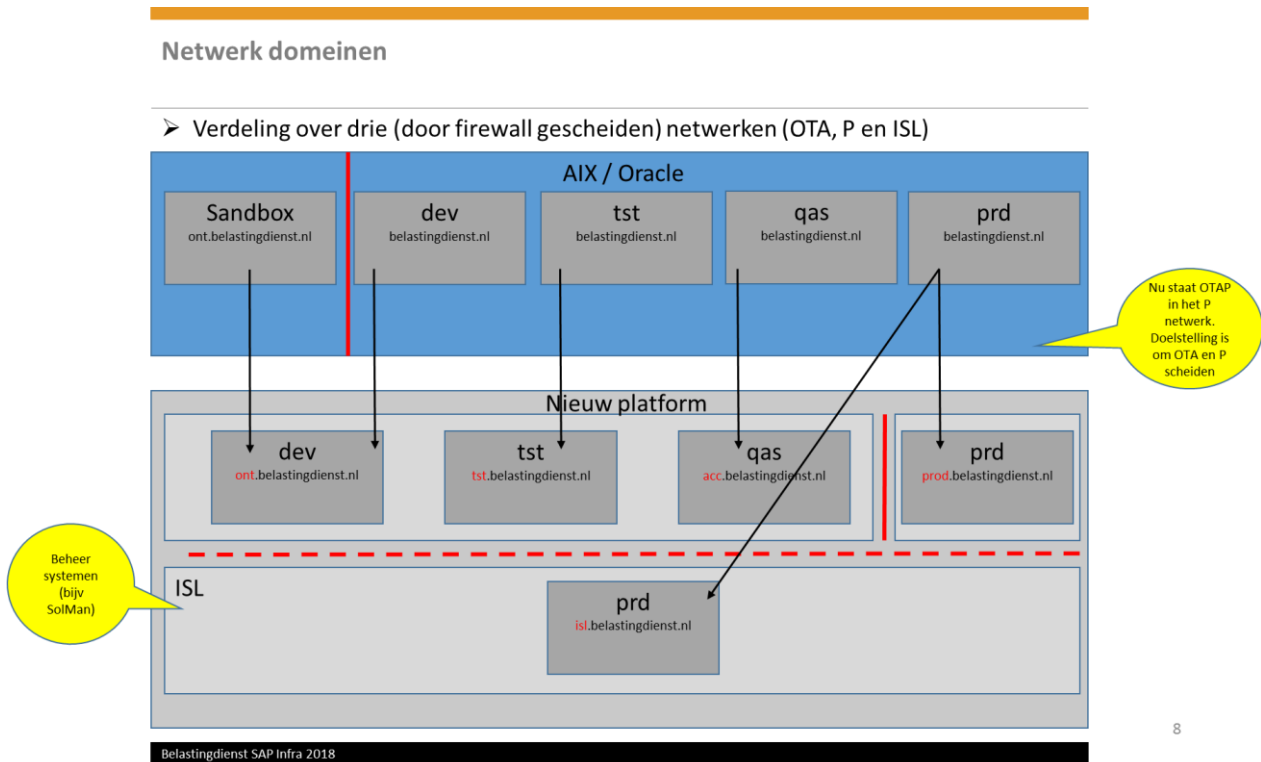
Netwerk domeinen

➢ Verdeling over drie (door firewall gescheiden) netwerken (OTA, P en ISL)

AIX / Oracle

Sandbox
ont.belastingdienst.nl

dev
belastingdienst.nl

tst
belastingdienst.nl

qas
belastingdienst.nl

prd
belastingdienst.nl

Nu staat OTAP in het P netwerk. Doelstelling is om OTA en P scheiden

Nieuw platform

dev
ont.belastingdienst.nl

tst
tst.belastingdienst.nl

qas
acc.belastingdienst.nl

prd
prod.belastingdienst.nl

Beheer systemen (bijv SolMan)

ISL

prd
isl.belastingdienst.nl

8

Belastingdienst SAP Infra 2018